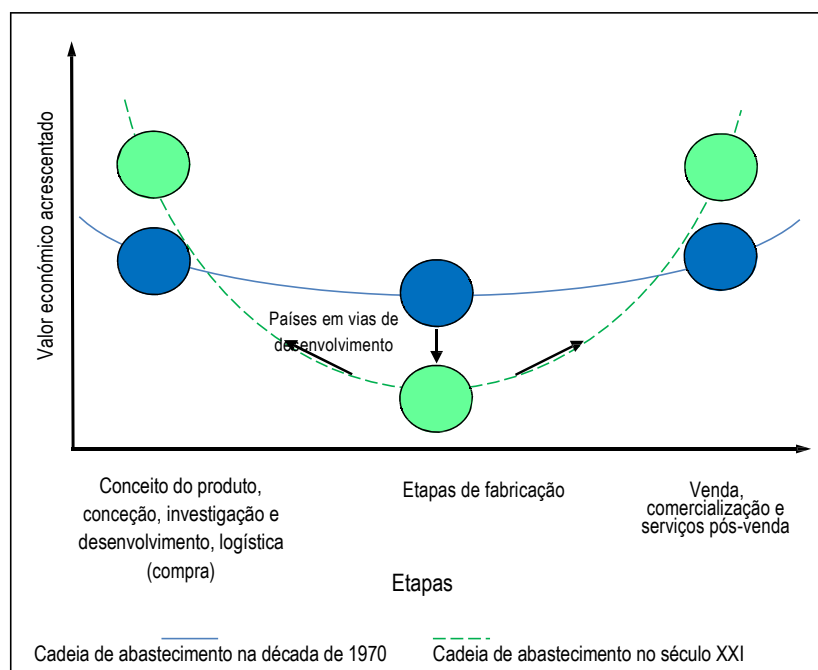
Valor económico acrescentado

Países em vias de desenvolvimento

Conceito do produto, conceção, investigação e desenvolvimento, logística (compra)

Etapas de fabricação

Venda, comercialização e serviços pós-venda

Etapas

Cadeia de abastecimento na década de 1970

Cadeia de abastecimento no século XXI